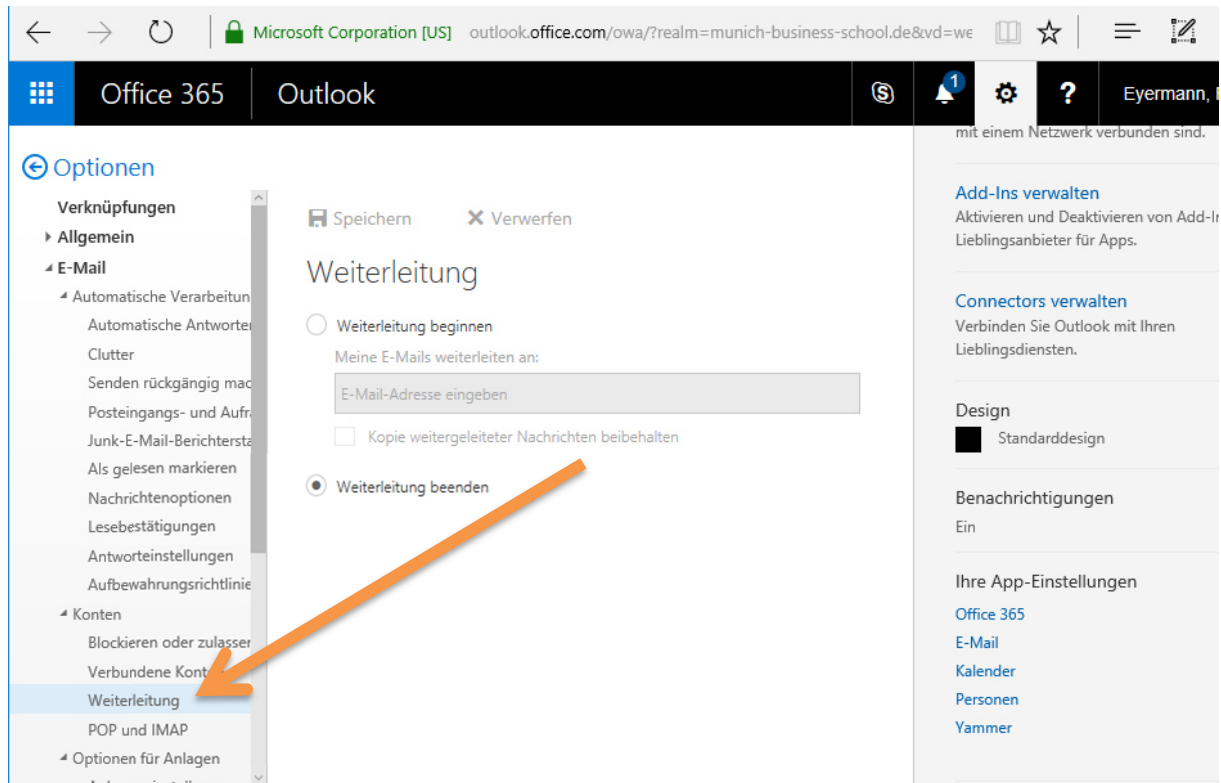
Microsoft Corporation [US] outlook.office.com/owa/?realm=munich-business-school.de&vd=we

Office 365 Outlook

1

Eyermann, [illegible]

Optionen

Verknüpfungen
Allgemein
E-Mail
Automatische Verarbeitun
Automatische Antworter
Clutter
Senden rückgängig mac
Posteingangs- und Aufr
Junk-E-Mail-Berichtersta
Als gelesen markieren
Nachrichtenoptionen
Lesebestätigungen
Antworteinstellungen
Aufbewahrungsrichtlinie
Konten
Blockieren oder zulasser
Verbundene Kont
Weiterleitung
POP und IMAP
Optionen für Anlagen

Speichern Verwerfen

Weiterleitung

Weiterleitung beginnen
Meine E-Mails weiterleiten an:
E-Mail-Adresse eingeben
Kopie weitergeleiteter Nachrichten beibehalten

Weiterleitung beenden

mit einem Netzwerk verbunden sind.

Add-Ins verwalten
Aktivieren und Deaktivieren von Add-I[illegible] Lieblingsanbieter für Apps.

Connectors verwalten
Verbinden Sie Outlook mit Ihren Lieblingsdiensten.

Design
Standarddesign

Benachrichtigungen
Ein

Ihre App-Einstellungen
Office 365
E-Mail
Kalender
Personen
Yammer